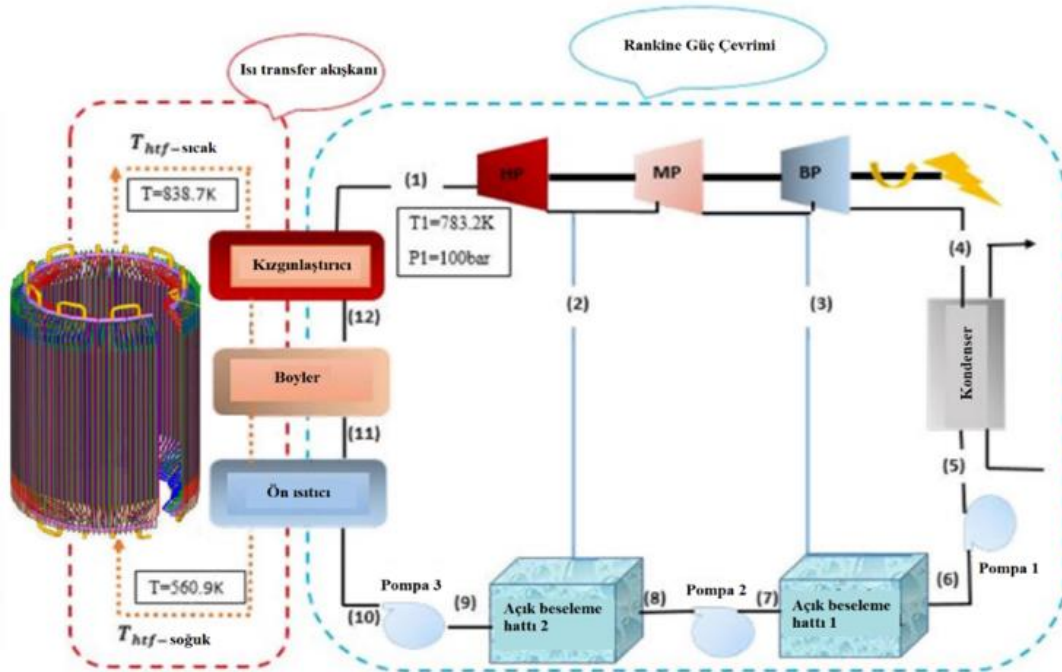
Isı transfer akışkanı

Rankine Güç Çevrimi

$T_{htf-\text{sıcak}}$

T=838.7K

(1)

HP

MP

BP

T1=783.2K

P1=100bar

Kızgınlaştırıcı

(12)

(2)

(3)

(4)

Boyler

Kondenser

(11)

Ön ısıtıcı

(5)

T=560.9K

Pompa 3

(10)

(9)

Açık beseleme hattı 2

(8)

Pompa 2

(7)

Açık beseleme hattı 1

(6)

Pompa 1

$T_{htf-\text{soğuk}}$